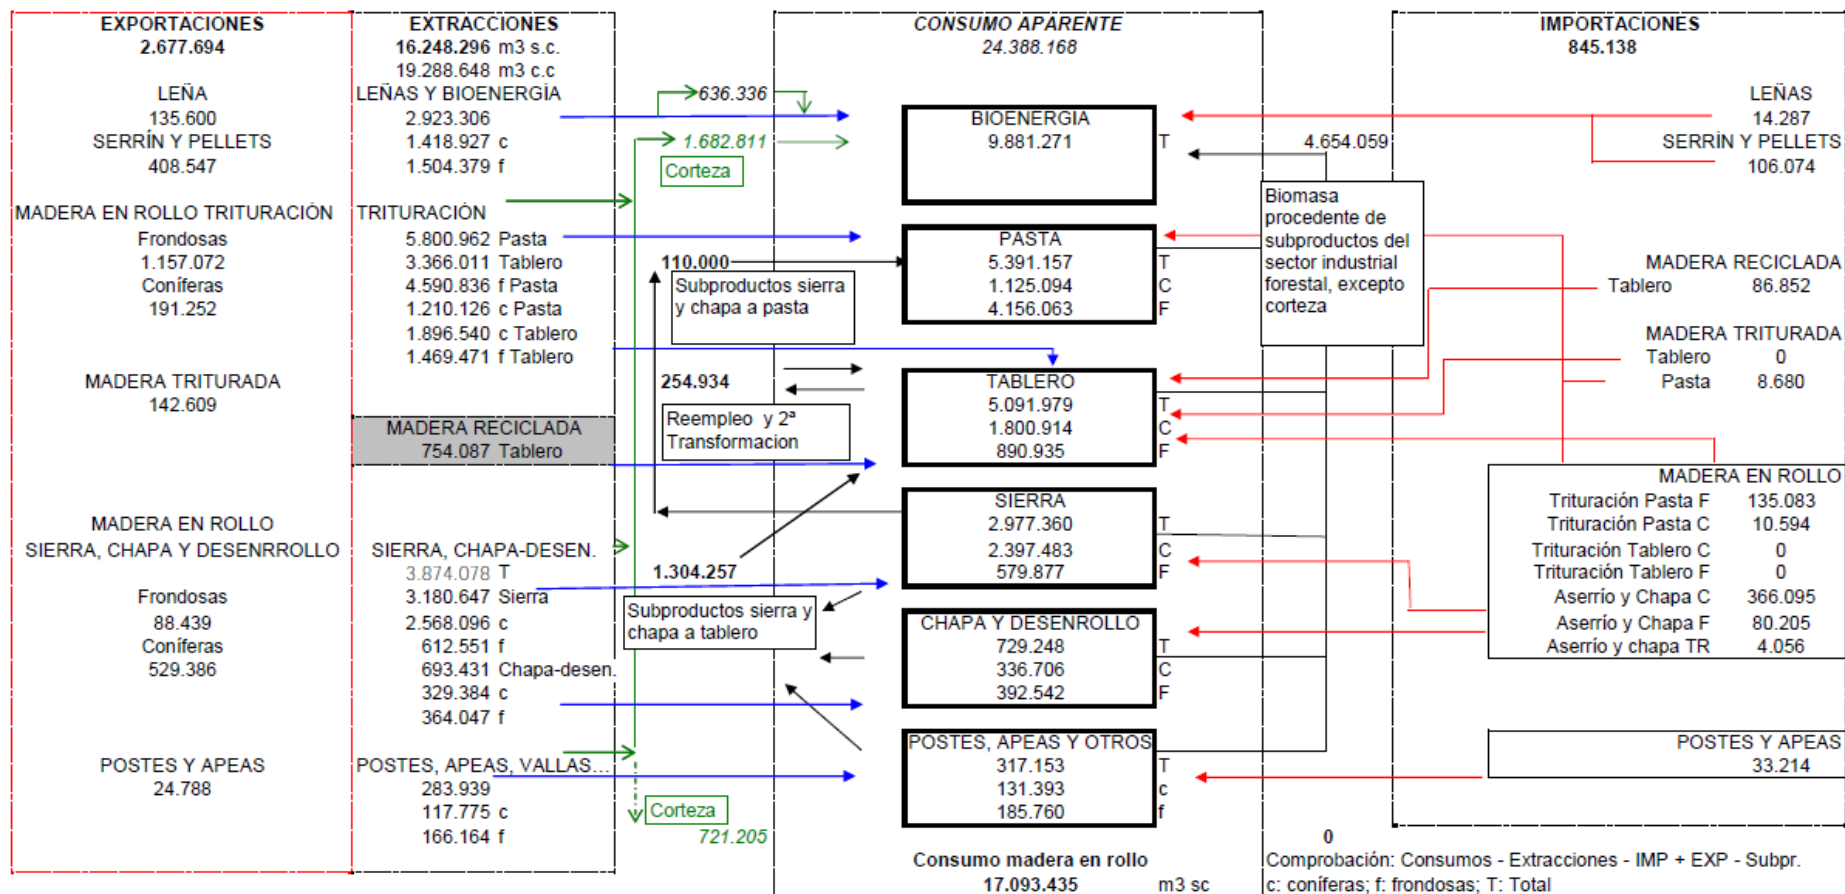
EXPORTACIONES
2.677.694

LEÑA
135.600
SERRÍN Y PELLETS
408.547

MADERA EN ROLLO TRITURACIÓN
Frondosas
1.157.072
Coníferas
191.252

MADERA TRITURADA
142.609

MADERA EN ROLLO
SIERRA, CHAPA Y DESENRROLLO

Frondosas
88.439
Coníferas
529.386

POSTES Y APEAS
24.788

EXTRACCIONES
16.248.296 m3 s.c.
19.288.648 m3 c.c
LEÑAS Y BIOENERGÍA
2.923.306
1.418.927 c
1.504.379 f

TRITURACIÓN
5.800.962 Pasta
3.366.011 Tablero
4.590.836 f Pasta
1.210.126 c Pasta
1.896.540 c Tablero
1.469.471 f Tablero

MADERA RECICLADA
754.087 Tablero

SIERRA, CHAPA-DESEN.
3.874.078 T
3.180.647 Sierra
2.568.096 c
612.551 f
693.431 Chapa-desen.
329.384 c
364.047 f

POSTES, APEAS, VALLAS...
283.939
117.775 c
166.164 f

636.336
1.682.811
Corteza
110.000
Subproductos sierra y chapa a pasta
254.934
Reempleo y 2ª Transformacion
1.304.257
Subproductos sierra y chapa a tablero
Corteza
721.205

CONSUMO APARENTE
24.388.168

BIOENERGIA
9.881.271
T

PASTA
5.391.157
1.125.094
4.156.063
T
C
F

TABLERO
5.091.979
1.800.914
890.935
T
C
F

SIERRA
2.977.360
2.397.483
579.877
T
C
F

CHAPA Y DESENROLLO
729.248
336.706
392.542
T
C
F

POSTES, APEAS Y OTROS
317.153
131.393
185.760
T
c
f

Consumo madera en rollo
17.093.435 m3 sc

4.654.059
Biomasa procedente de subproductos del sector industrial forestal, excepto corteza

0
Comprobación: Consumos - Extracciones - IMP + EXP - Subpr.
c: coníferas; f: frondosas; T: Total

IMPORTACIONES
845.138

LEÑAS
14.287
SERRÍN Y PELLETS
106.074

MADERA RECICLADA
Tablero 86.852

MADERA TRITURADA
Tablero 0
Pasta 8.680

MADERA EN ROLLO
Trituración Pasta F 135.083
Trituración Pasta C 10.594
Trituración Tablero C 0
Trituración Tablero F 0
Aserrío y Chapa C 366.095
Aserrío y Chapa F 80.205
Aserrío y chapa TR 4.056

POSTES Y APEAS
33.214